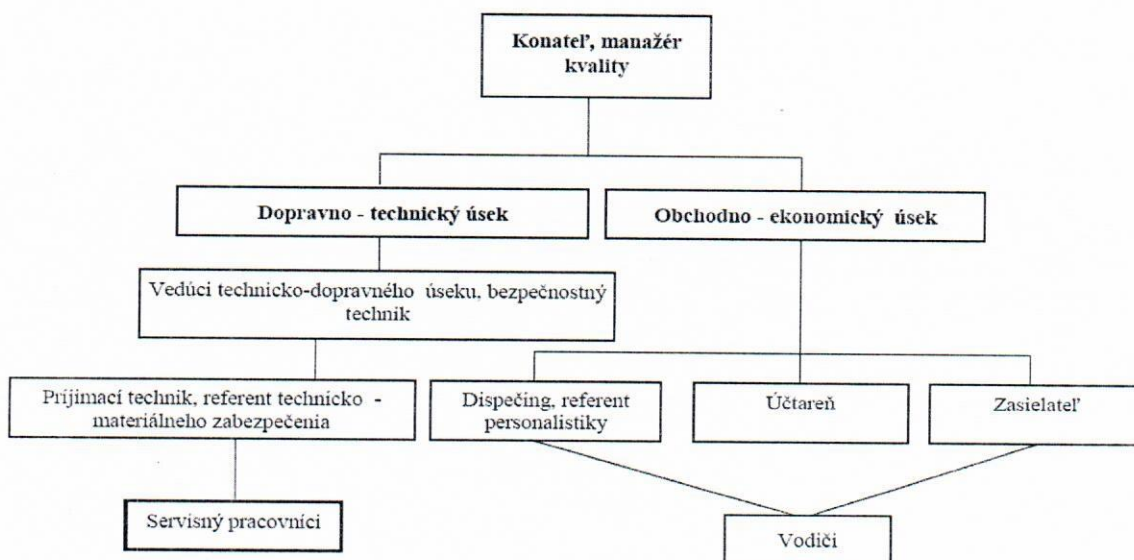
Konateľ, manažér kvality

Dopravno - technický úsek

Obchodno - ekonomický úsek

Vedúci technicko-dopravného úseku, bezpečnostný technik

Prijímací technik, referent technicko - materiálneho zabezpečenia

Dispečing, referent personalistiky

Účtareň

Zasielateľ

Servisný pracovníci

Vodiči